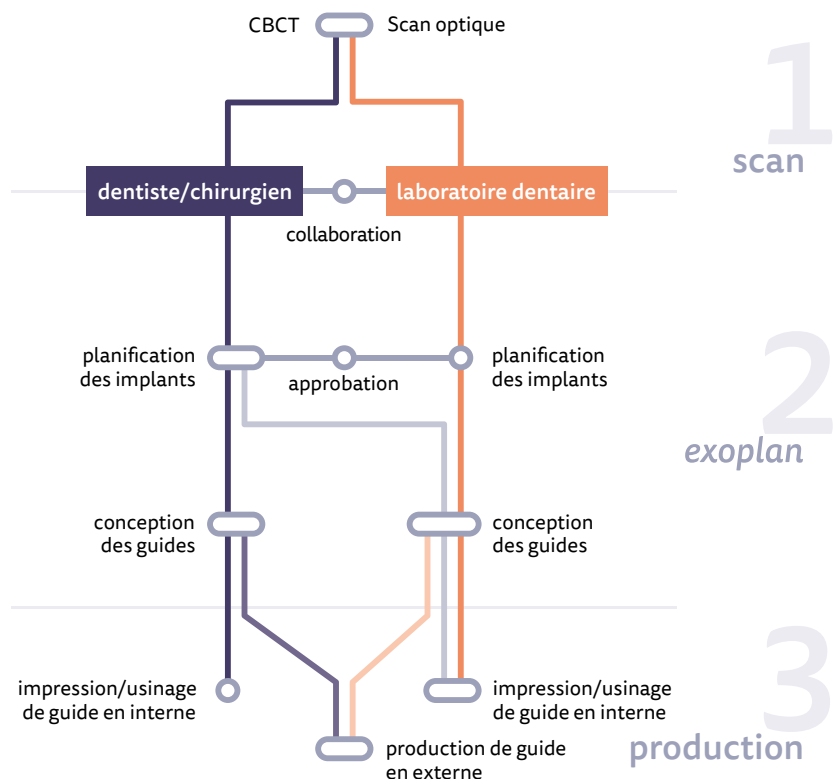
CBCT
Scan optique

1
scan

dentiste/chirurgien
laboratoire dentaire
collaboration

planification des implants
approbation
planification des implants

2
exoplan

conception des guides
conception des guides

impression/usinage de guide en interne
impression/usinage de guide en interne
production de guide en externe

3
production